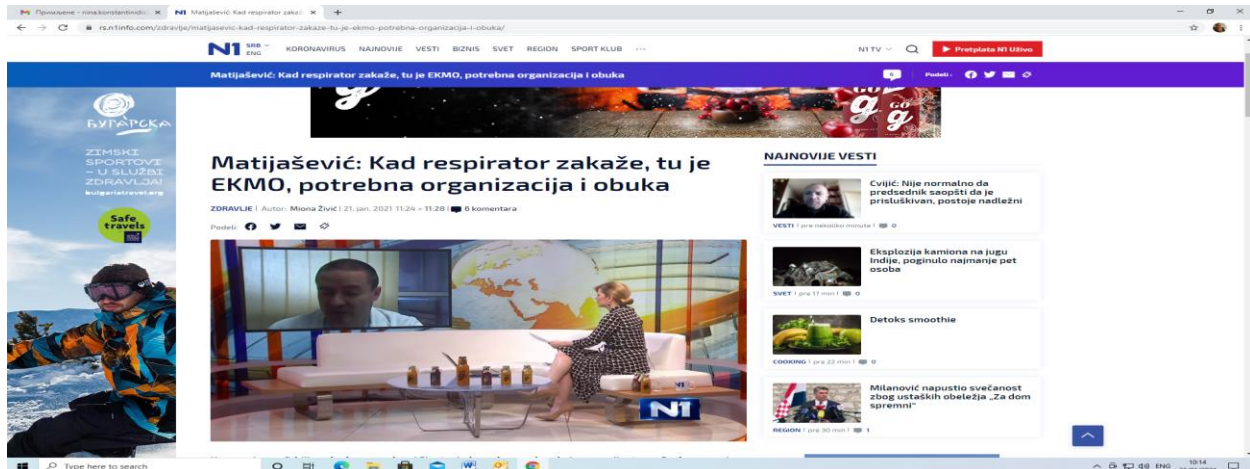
Прикачене - nina.konstantinidi... × N1 Matijašević: Kad respirator zaka... × +

rs.n1info.com/zdravlje/matijasevic-kad-respirator-zakaze-tu-je-ekmo-potrebna-organizacija-i-obuka/

N1 SRB ENG KORONAVIRUS NAJNOVIJE VESTI BIZNIS SVET REGION SPORT KLUB ···

N1 TV Pretplata N1 Uživo

Matijašević: Kad respirator zakaže, tu je EKMO, potrebna organizacija i obuka

Podeli:

БУГАРСКА

ZIMSKI SPORTOVI – U SLUŽBI ZDRAVLJA!

bulgariatravel.org

Safe travels

Matijašević: Kad respirator zakaže, tu je EKMO, potrebna organizacija i obuka

ZDRAVLJE | Autor: Miona Živić | 21. jan. 2021 11:24 » 11:28 | 6 komentara

Podeli:

N1

NAJNOVIJE VESTI

Cvijić: Nije normalno da predsednik saopšti da je prisluškivan, postoje nadležni

VESTI | pre nekoliko minuta | 0

Eksplozija kamiona na jugu Indije, poginulo najmanje pet osoba

SVET | pre 17 min | 0

Detoks smoothie

COOKING | pre 22 min | 0

Milanović napustio svečanost zbog ustaških obeležja „Za dom spremni"

REGION | pre 30 min | 1

Type here to search

ENG 10:14